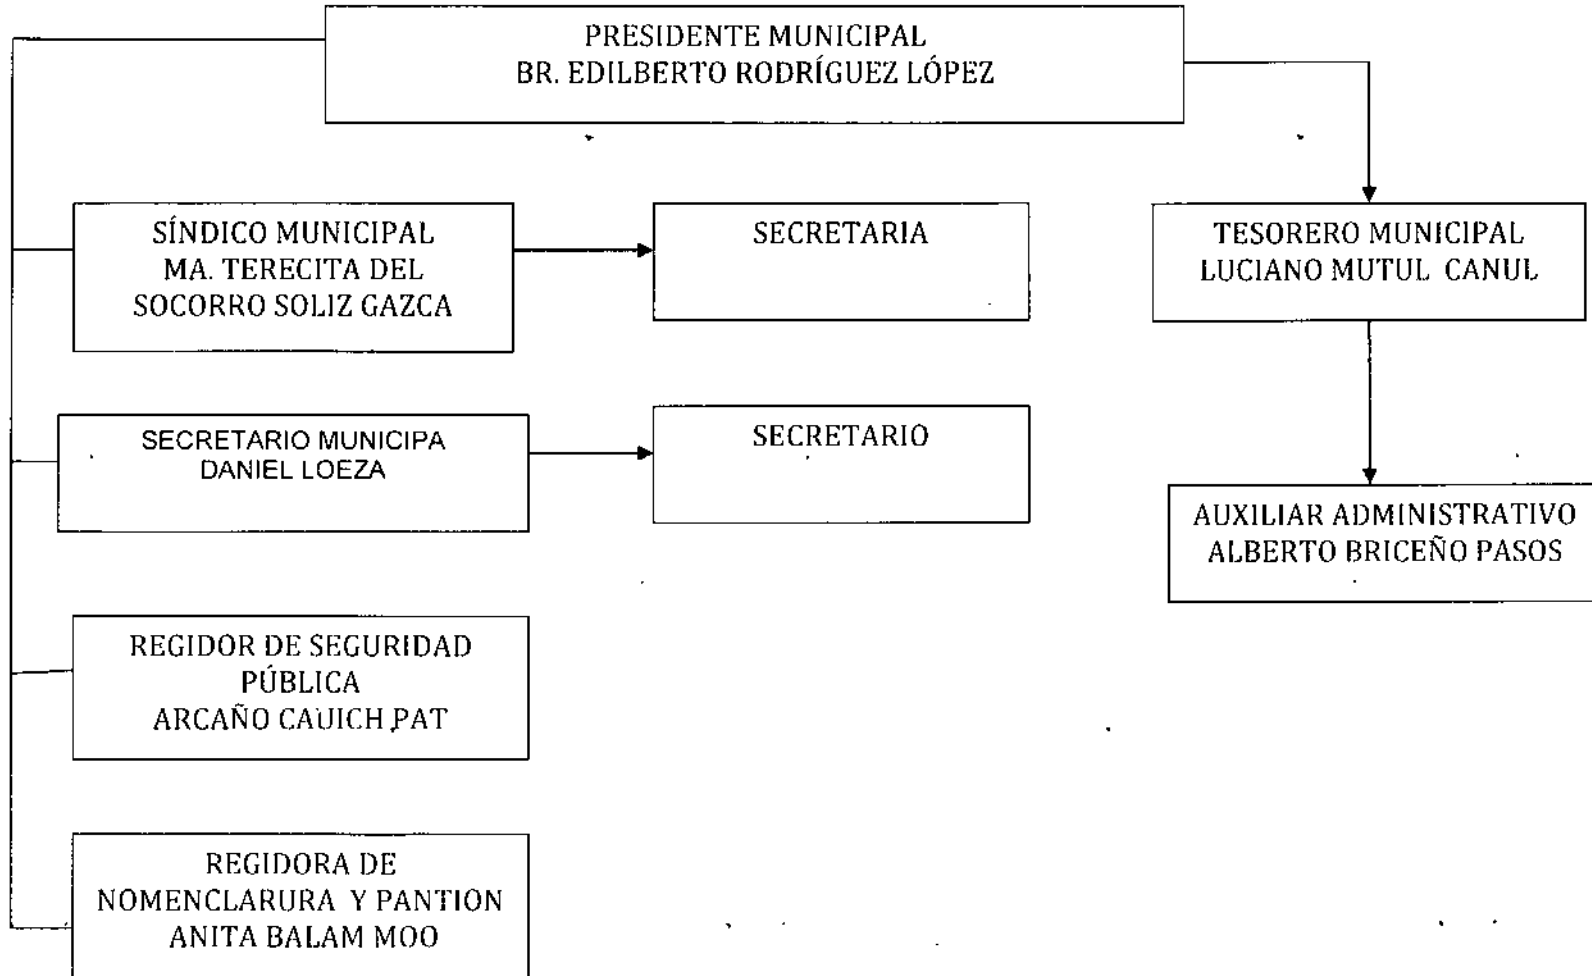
PRESIDENTE MUNICIPAL
BR. EDILBERTO RODRÍGUEZ LÓPEZ

SÍNDICO MUNICIPAL
MA. TERECITA DEL SOCORRO SOLIZ GAZCA

SECRETARIA

TESORERO MUNICIPAL
LUCIANO MUTUL CANUL

SECRETARIO MUNICIPA
DANIEL LOEZA

SECRETARIO

AUXILIAR ADMINISTRATIVO
ALBERTO BRICEÑO PASOS

REGIDOR DE SEGURIDAD PÚBLICA
ARCAÑO CAUICH PAT

REGIDORA DE NOMENCLARURA Y PANTION
ANITA BALAM MOO